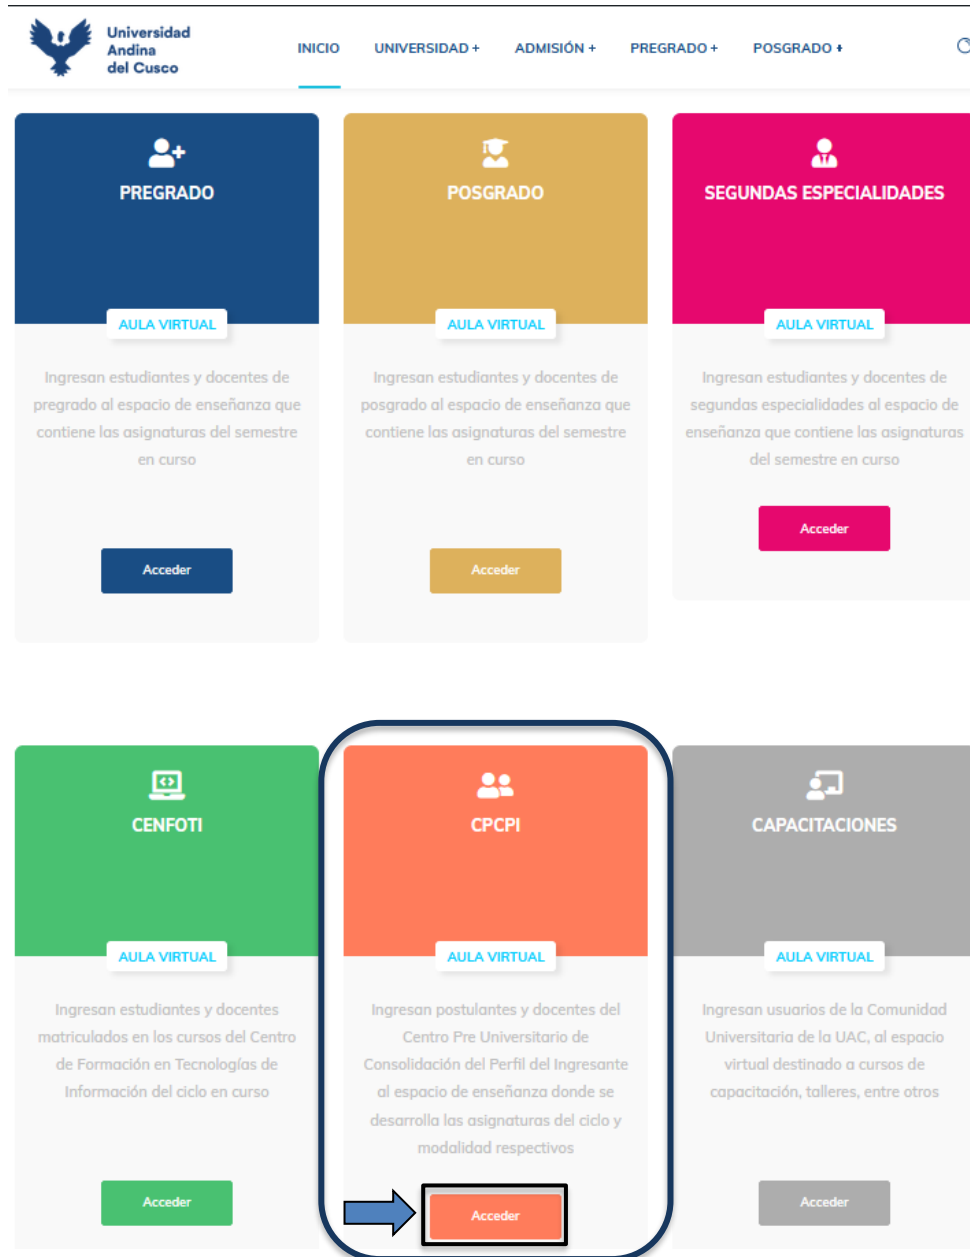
Universidad Andina del Cusco

INICIO UNIVERSIDAD + ADMISIÓN + PREGRADO + POSGRADO +

PREGRADO

AULA VIRTUAL

Ingresan estudiantes y docentes de pregrado al espacio de enseñanza que contiene las asignaturas del semestre en curso

Acceder

POSGRADO

AULA VIRTUAL

Ingresan estudiantes y docentes de posgrado al espacio de enseñanza que contiene las asignaturas del semestre en curso

Acceder

SEGUNDAS ESPECIALIDADES

AULA VIRTUAL

Ingresan estudiantes y docentes de segundas especialidades al espacio de enseñanza que contiene las asignaturas del semestre en curso

Acceder

CENFOTI

AULA VIRTUAL

Ingresan estudiantes y docentes matriculados en los cursos del Centro de Formación en Tecnologías de Información del ciclo en curso

Acceder

CPCPI

AULA VIRTUAL

Ingresan postulantes y docentes del Centro Pre Universitario de Consolidación del Perfil del Ingresante al espacio de enseñanza donde se desarrolla las asignaturas del ciclo y modalidad respectivos

Acceder

CAPACITACIONES

AULA VIRTUAL

Ingresan usuarios de la Comunidad Universitaria de la UAC, al espacio virtual destinado a cursos de capacitación, talleres, entre otros

Acceder